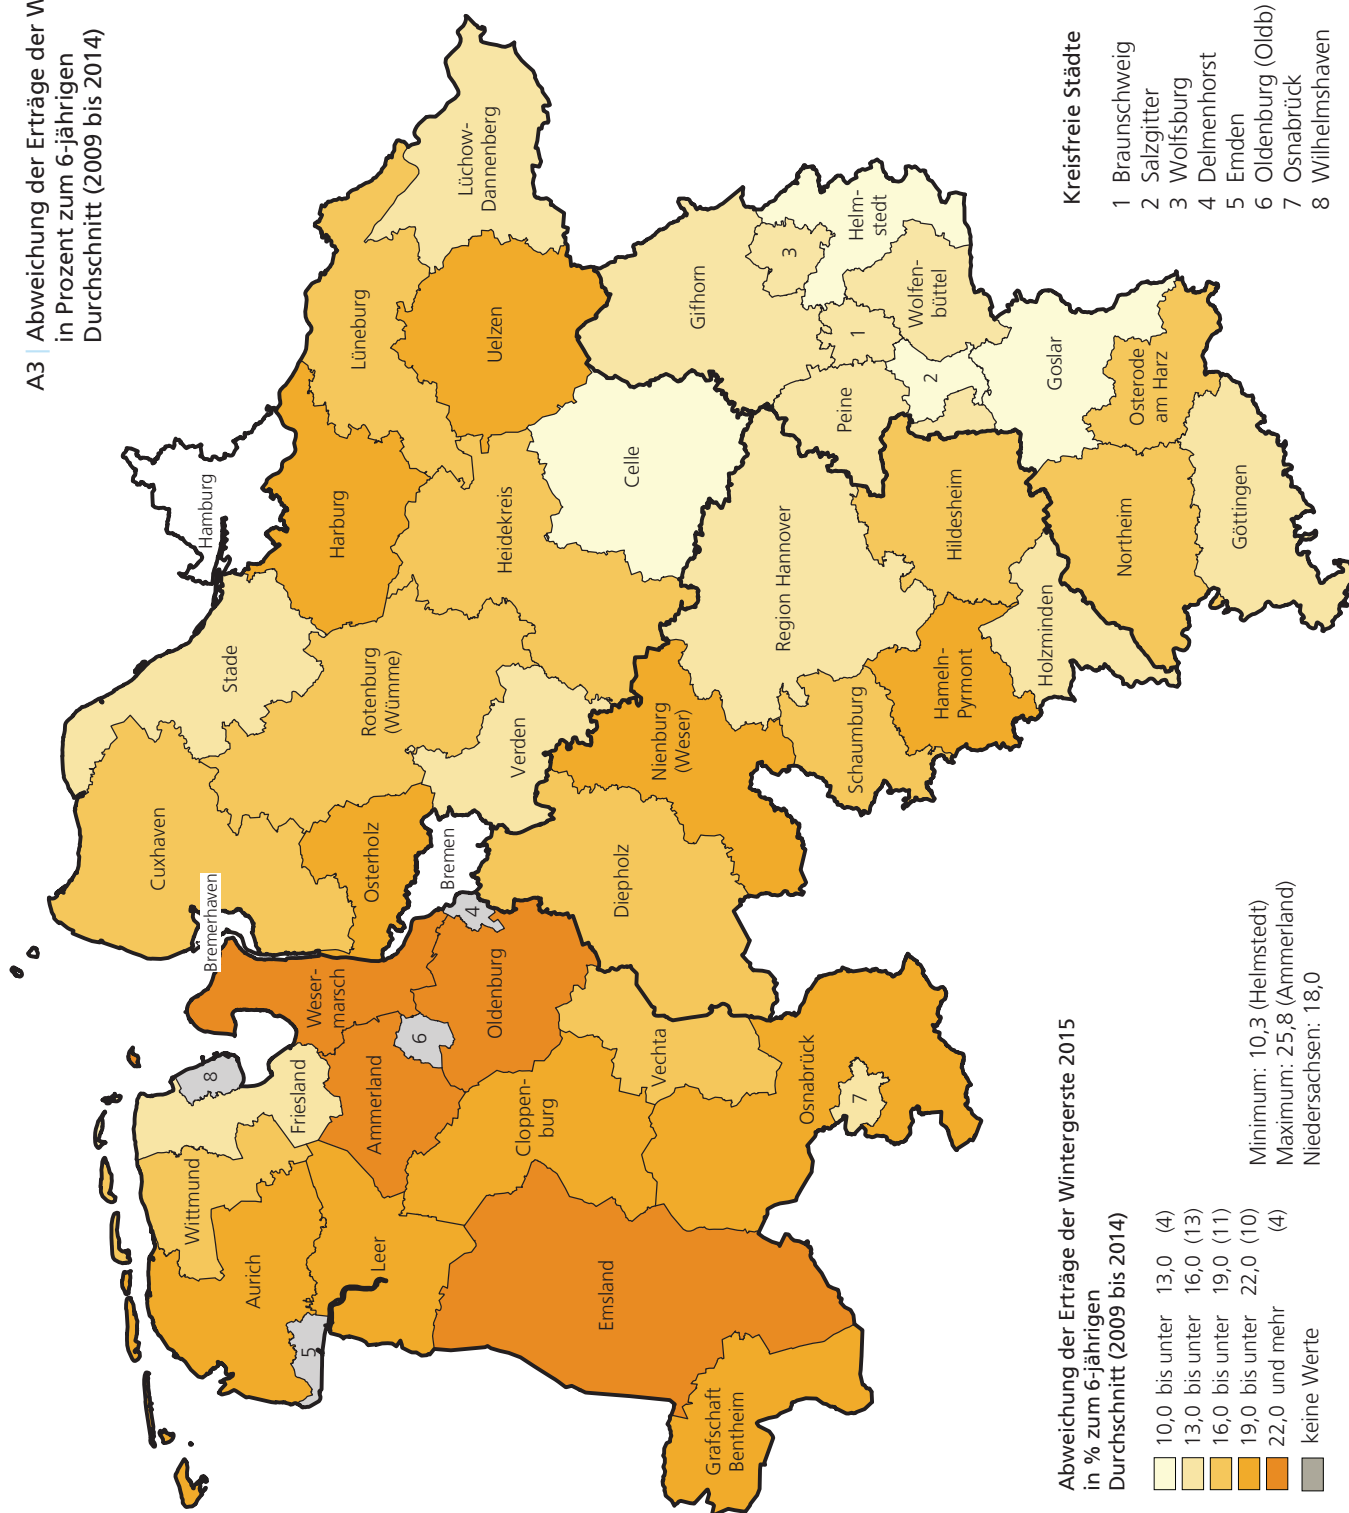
A3 Abweichung der Erträge der W
in Prozent zum 6-jährigen
Durchschnitt (2009 bis 2014)

Kreisfreie Städte
1 Braunschweig
2 Salzgitter
3 Wolfsburg
4 Delmenhorst
5 Emden
6 Oldenburg (Oldb)
7 Osnabrück
8 Wilhelmshaven

Lüchow-Dannenberg
Uelzen
Lüneburg
Harburg
Hamburg
Gifhorn
Helmstedt
Wolfenbüttel
Goslar
Osterode am Harz
Celle
Peine
Heidekreis
Stade
Rotenburg (Wümme)
Verden
Region Hannover
Hildesheim
Northeim
Göttingen
Holzminden
Hameln-Pyrmont
Schaumburg
Nienburg (Weser)
Cuxhaven
Osterholz
Bremen
Bremerhaven
Diepholz
Wesermarsch
Oldenburg
Ammerland
Friesland
Wittmund
Aurich
Leer
Cloppenburg
Vechta
Osnabrück
Emsland
Grafschaft Bentheim
1 2 3 4 5 6 7 8

Abweichung der Erträge der Wintergerste 2015
in % zum 6-jährigen
Durchschnitt (2009 bis 2014)

10,0 bis unter 13,0 (4)
13,0 bis unter 16,0 (13)
16,0 bis unter 19,0 (11)
19,0 bis unter 22,0 (10)
22,0 und mehr (4)
keine Werte

Minimum: 10,3 (Helmstedt)
Maximum: 25,8 (Ammerland)
Niedersachsen: 18,0